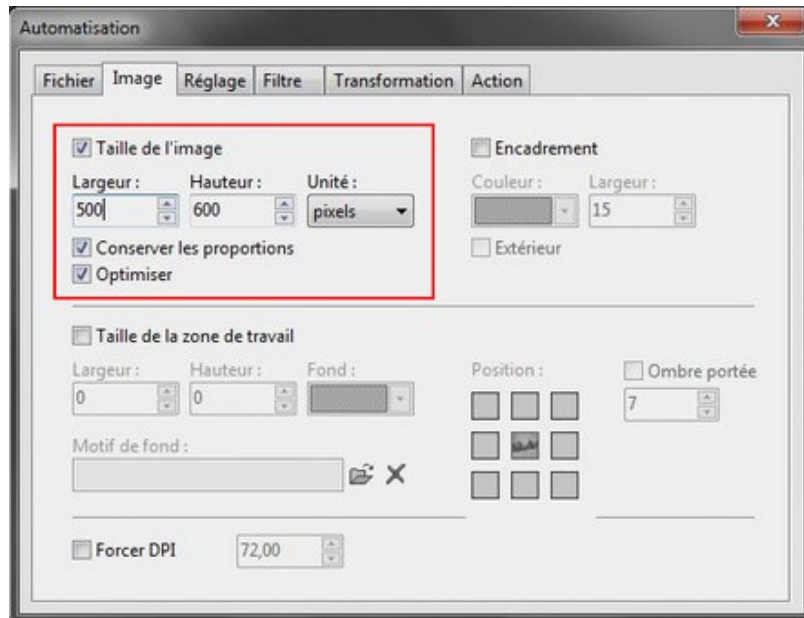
Automatisation

Fichier | Image | Réglage | Filtre | Transformation | Action

Taille de l'image
Largeur : 500
Hauteur : 600
Unité : pixels
Conserver les proportions
Optimiser

Encadrement
Couleur :
Largeur : 15
Extérieur

Taille de la zone de travail
Largeur : 0
Hauteur : 0
Fond :
Position :
Ombre portée
7

Motif de fond :

Forcer DPI 72,00